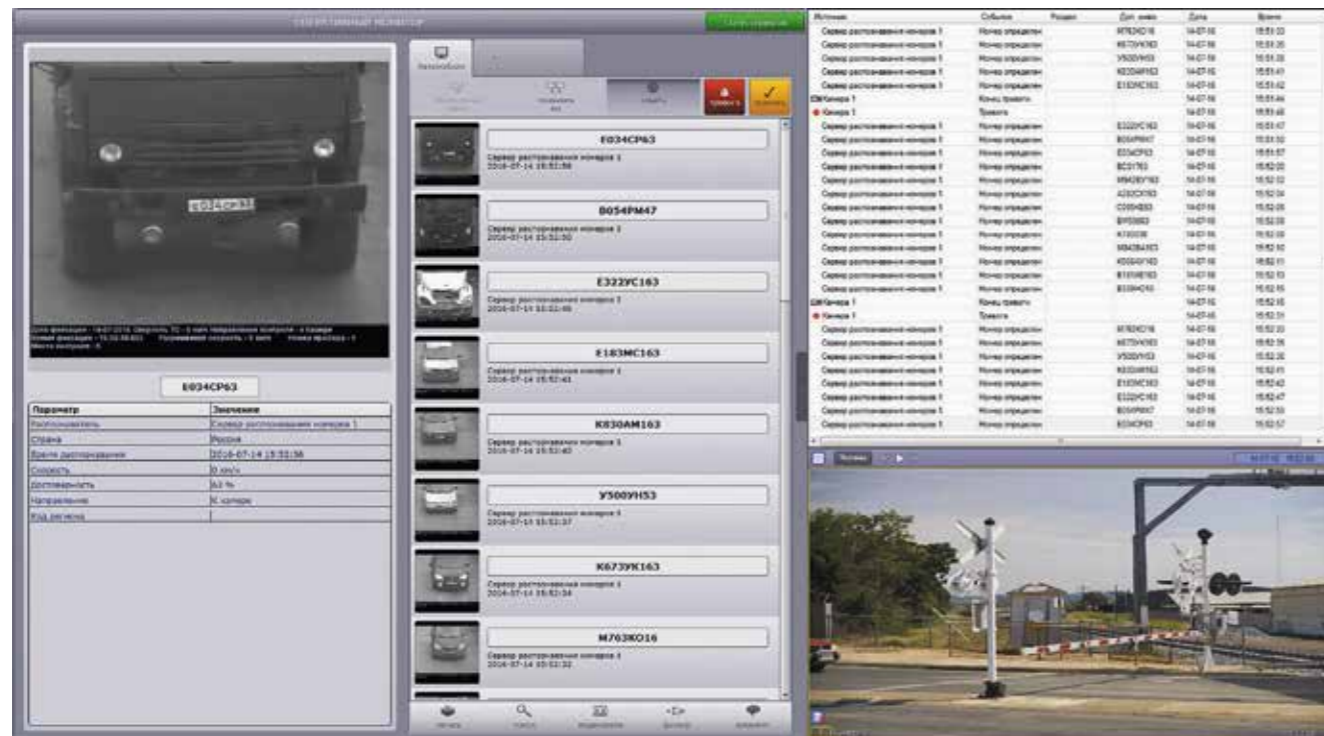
E034CP63

| Параметр | Значение |
|---|---|
| Распознаватель | Сервер распознавания номеров 1 |
| Страна | Россия |
| Время распознавания | 2016-07-14 15:51:56 |
| Скорость | 0 км/ч |
| Достоверность | 63 % |
| Направление | К камере |
| Код региона | |

E034CP63
Сервер распознавания номеров 1
2016-07-14 15:51:56

B054PM47
Сервер распознавания номеров 1
2016-07-14 15:51:50

E322УC163
Сервер распознавания номеров 1
2016-07-14 15:51:46

E183MC163
Сервер распознавания номеров 1
2016-07-14 15:51:41

K830AM163
Сервер распознавания номеров 1
2016-07-14 15:51:40

У500УН53
Сервер распознавания номеров 1
2016-07-14 15:51:37

K673УK163
Сервер распознавания номеров 1
2016-07-14 15:51:34

M763KO16
Сервер распознавания номеров 1
2016-07-14 15:51:32

| Источник | Событие | Раздел | Доп. инфо | Дата | Время |
|---|---|---|---|---|---|
| Сервер распознавания номеров 1 | Номер определен | | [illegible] | 14-07-16 | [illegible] |
| Камера 1 | Конец тревоги | | | 14-07-16 | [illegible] |
| Камера 1 | Тревога | | | 14-07-16 | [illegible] |
| Сервер распознавания номеров 1 | Номер определен | | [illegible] | 14-07-16 | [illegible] |